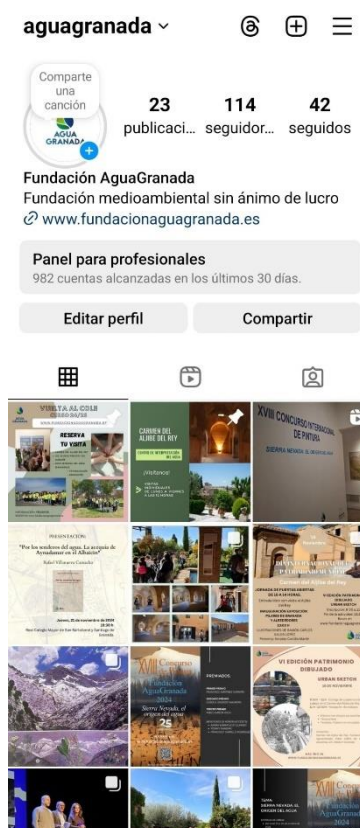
aguagranada

Comparte una canción

AGUA GRANADA

23 publicaci... 114 seguidor... 42 seguidos

Fundación AguaGranada
Fundación medioambiental sin ánimo de lucro
www.fundacionaguagranada.es

Panel para profesionales
982 cuentas alcanzadas en los últimos 30 días.

Editar perfil
Compartir

VISITA AL COLE
RESERVA TU VISITA

CARMEN DEL ALJIBE DEL REY

XVIII CONCURSO INTERNACIONAL DE PINTURA
SIERRA NEVADA, EL ORIGEN DEL AGUA

PRESENTACIÓN
"Por los senderos del agua. La acequia de Aynadamar en el Albaicín"
Rafael Villanueva Contreras

Carmen del Aljibe del Rey

XVIII Concurso Fundación AguaGranada 2024
Sierra Nevada, el origen del agua

PREMIADOS

VI EDICIÓN PATRIMONIO DIBUJADO
URBAN SKETCH

Sierra Nevada, el origen del agua

XVIII Concurso Fundación AguaGranada